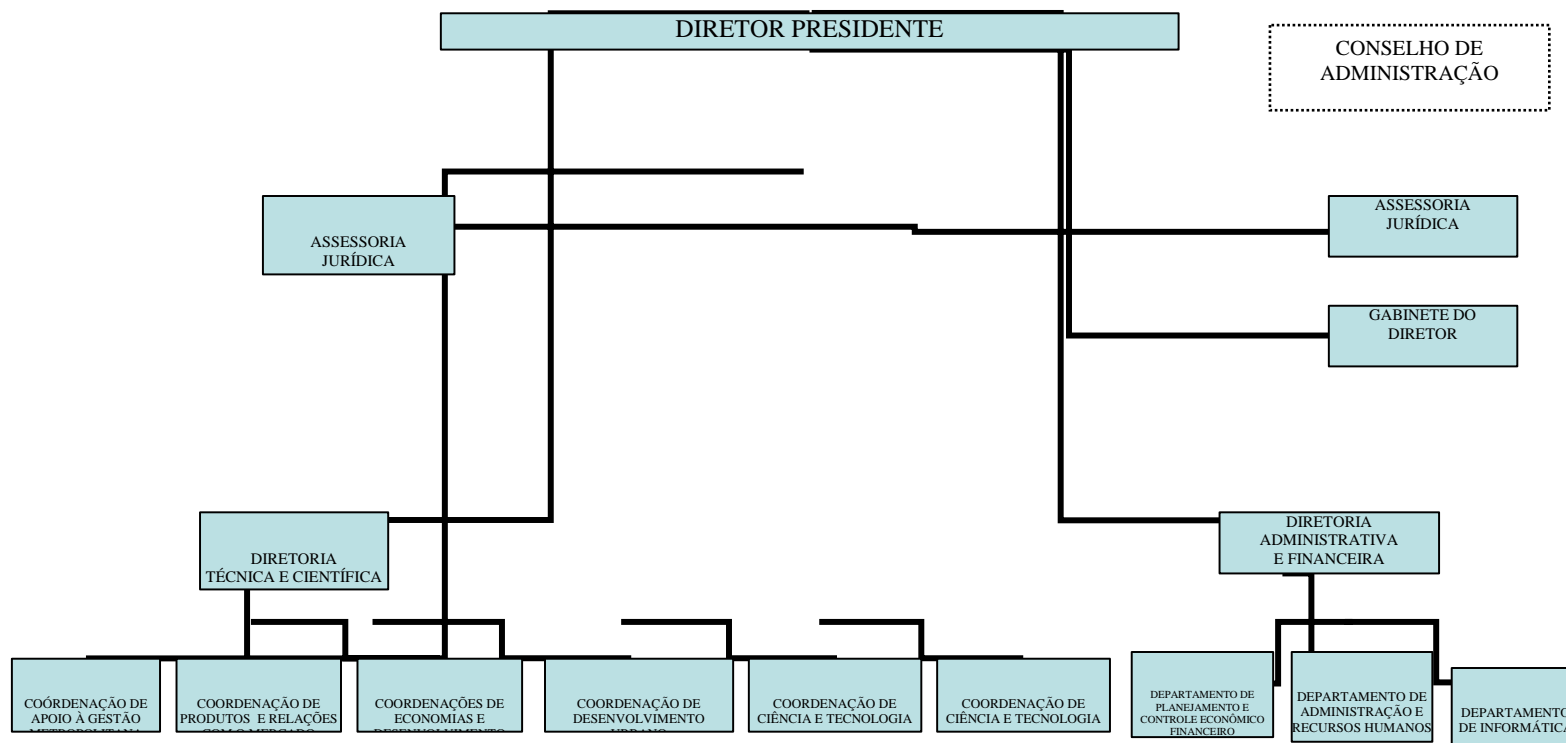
DIRETOR PRESIDENTE

CONSELHO DE ADMINISTRAÇÃO

ASSESSORIA JURÍDICA

ASSESSORIA JURÍDICA

GABINETE DO DIRETOR

DIRETORIA TÉCNICA E CIENTÍFICA

DIRETORIA ADMINISTRATIVA E FINANCEIRA

COÓRDENAÇÃO DE APOIO À GESTÃO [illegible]

COORDENAÇÃO DE PRODUTOS E RELAÇÕES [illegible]

COORDENAÇÕES DE ECONOMIAS E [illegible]

COORDENAÇÃO DE DESENVOLVIMENTO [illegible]

COORDENAÇÃO DE CIÊNCIA E TECNOLOGIA

COORDENAÇÃO DE CIÊNCIA E TECNOLOGIA

DEPARTAMENTO DE PLANEJAMENTO E CONTROLE ECONÔMICO FINANCEIRO

DEPARTAMENTO DE ADMINISTRAÇÃO E RECURSOS HUMANOS

DEPARTAMENTO DE INFORMÁTICA